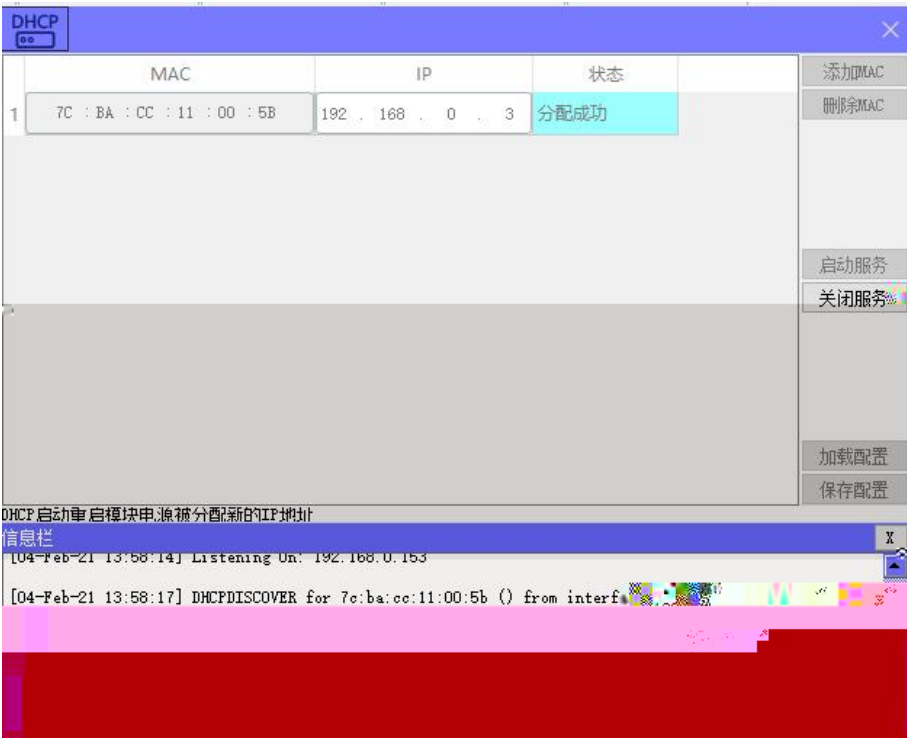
DHCP

|   | MAC | IP | 状态 |
|---|---|---|---|
| 1 | 7C : BA : CC : 11 : 00 : 5B | 192 . 168 . 0 . 3 | 分配成功 |

添加MAC
删除MAC
启动服务
关闭服务
加载配置
保存配置

DHCP启动重启模块电源被分配新的IP地址
信息栏
X
[04-Feb-21 13:58:14] Listening On: 192.168.0.153
[04-Feb-21 13:58:17] DHCPDISCOVER for 7c:ba:cc:11:00:5b () from interf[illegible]